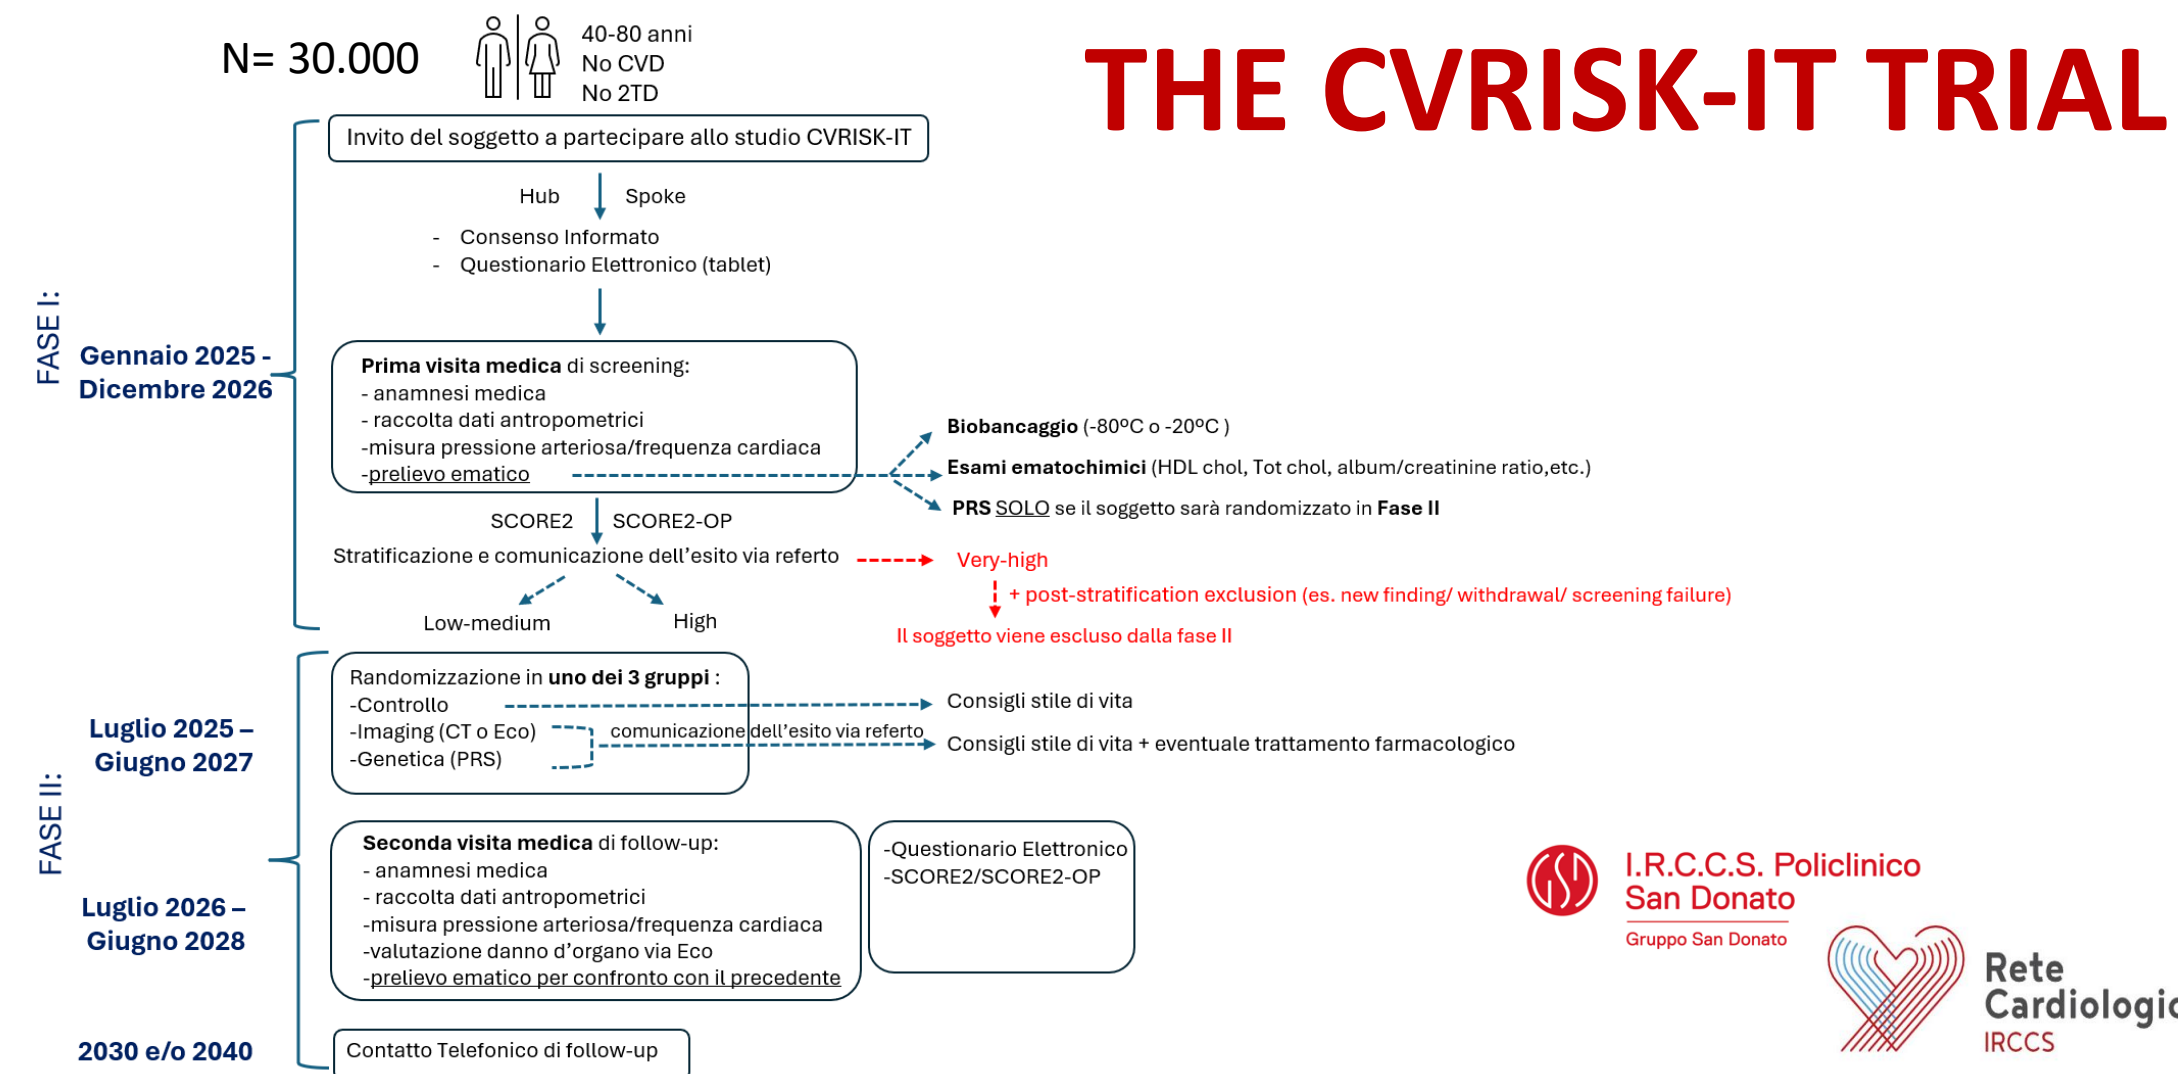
N= 30.000

40-80 anni
No CVD
No 2TD

THE CVRISK-IT TRIAL

FASE I:

Gennaio 2025 - Dicembre 2026

Invito del soggetto a partecipare allo studio CVRISK-IT

Hub Spoke

- Consenso Informato
- Questionario Elettronico (tablet)

**Prima visita medica** di screening:
- anamnesi medica
- raccolta dati antropometrici
-misura pressione arteriosa/frequenza cardiaca
-prelievo ematico

**Biobancaggio** (-80ºC o -20ºC )
**Esami ematochimici** (HDL chol, Tot chol, album/creatinine ratio,etc.)
**PRS** SOLO se il soggetto sarà randomizzato in **Fase II**

SCORE2 SCORE2-OP

Stratificazione e comunicazione dell'esito via referto

Very-high

+ post-stratification exclusion (es. new finding/ withdrawal/ screening failure)

Il soggetto viene escluso dalla fase II

Low-medium High

FASE II:

Luglio 2025 – Giugno 2027

Randomizzazione in **uno dei 3 gruppi** :
-Controllo
-Imaging (CT o Eco)
-Genetica (PRS)

comunicazione dell'esito via referto

Consigli stile di vita
Consigli stile di vita + eventuale trattamento farmacologico

Luglio 2026 – Giugno 2028

**Seconda visita medica** di follow-up:
- anamnesi medica
- raccolta dati antropometrici
-misura pressione arteriosa/frequenza cardiaca
-valutazione danno d'organo via Eco
-prelievo ematico per confronto con il precedente

-Questionario Elettronico
-SCORE2/SCORE2-OP

2030 e/o 2040

Contatto Telefonico di follow-up

I.R.C.C.S. Policlinico San Donato
Gruppo San Donato

Rete Cardiologic
IRCCS